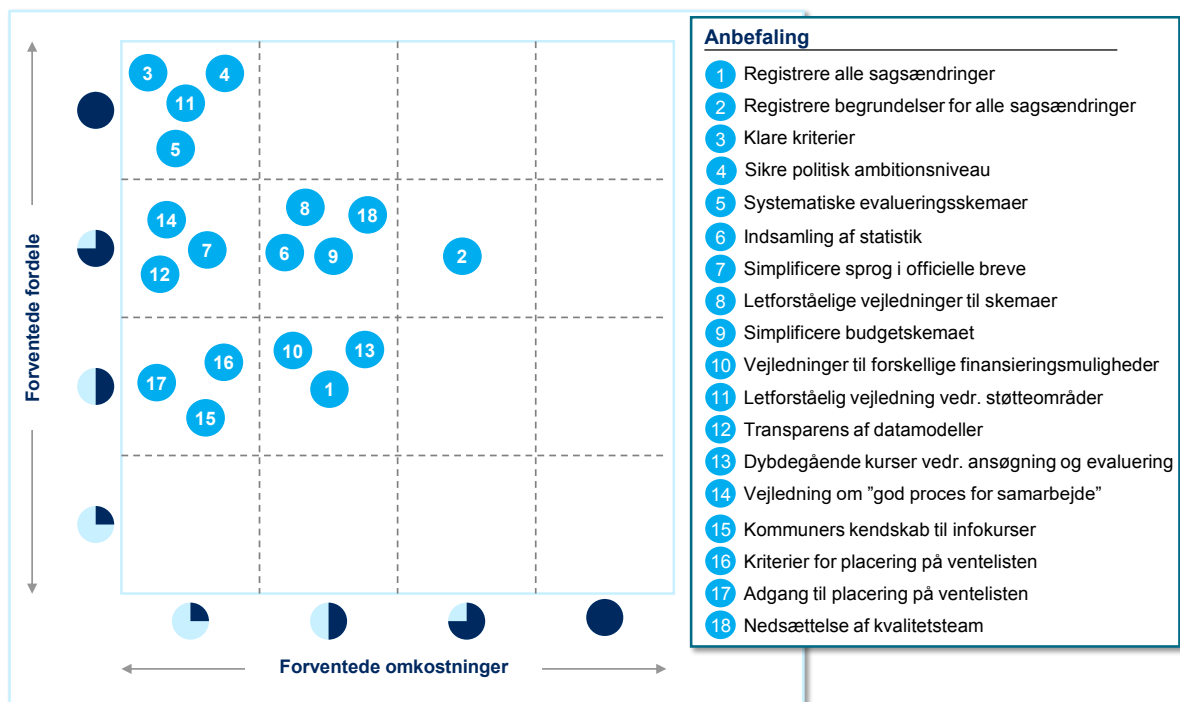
Forventede fordele

3
4
11
5
14
7
12
8
18
6
9
2
16
17
15
10
13
1

Forventede omkostninger

Anbefaling

1 Registrere alle sagsændringer
2 Registrere begrundelser for alle sagsændringer
3 Klare kriterier
4 Sikre politisk ambitionsniveau
5 Systematiske evalueringsskemaer
6 Indsamling af statistik
7 Simplificere sprog i officielle breve
8 Letforståelige vejledninger til skemaer
9 Simplificere budgetskemaet
10 Vejledninger til forskellige finansieringsmuligheder
11 Letforståelig vejledning vedr. støtteområder
12 Transparens af datamodeller
13 Dybdegående kurser vedr. ansøgning og evaluering
14 Vejledning om "god proces for samarbejde"
15 Kommuners kendskab til infokurser
16 Kriterier for placering på ventelisten
17 Adgang til placering på ventelisten
18 Nedsættelse af kvalitetsteam